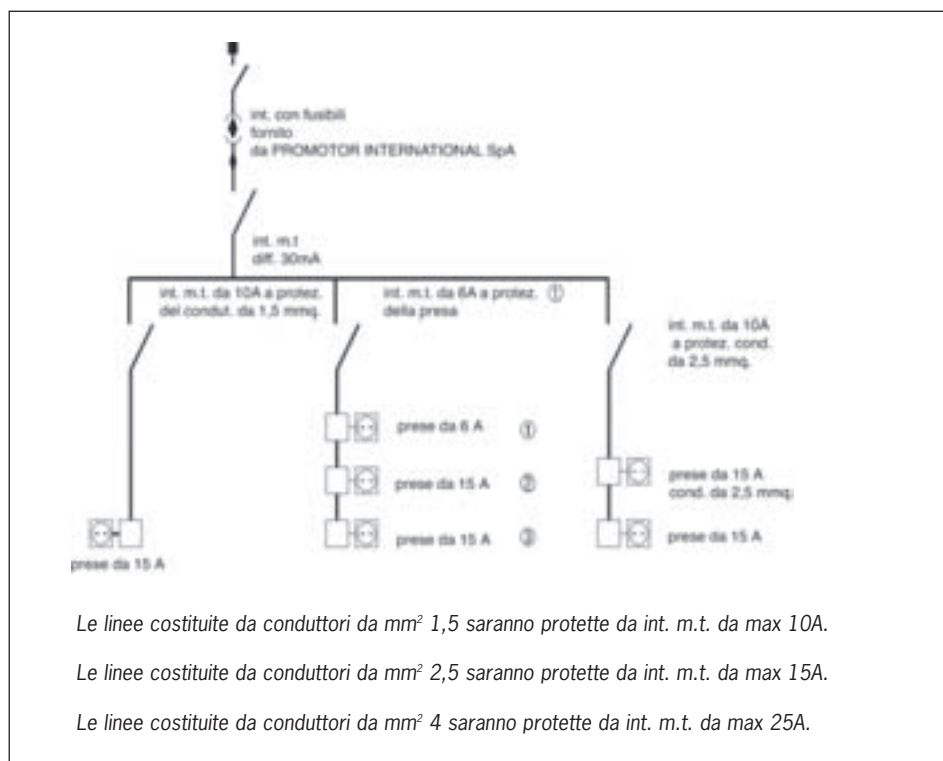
int. con fusibili fornito da PROMOTOR INTERNATIONAL SpA

int. m.t diff. 30mA

int. m.t. da 10A a protez. del condut. da 1,5 mmq.

int. m.t. da 6A a protez. ① della presa

int. m.t. da 10A a protez. cond. da 2,5 mmq.

prese da 6 A ①

prese da 15 A ②

prese da 15 A ③

prese da 15 A cond. da 2,5 mmq.

prese da 15 A

prese da 15 A

Le linee costituite da conduttori da mm$^2$ 1,5 saranno protette da int. m.t. da max 10A.

Le linee costituite da conduttori da mm$^2$ 2,5 saranno protette da int. m.t. da max 15A.

Le linee costituite da conduttori da mm$^2$ 4 saranno protette da int. m.t. da max 25A.